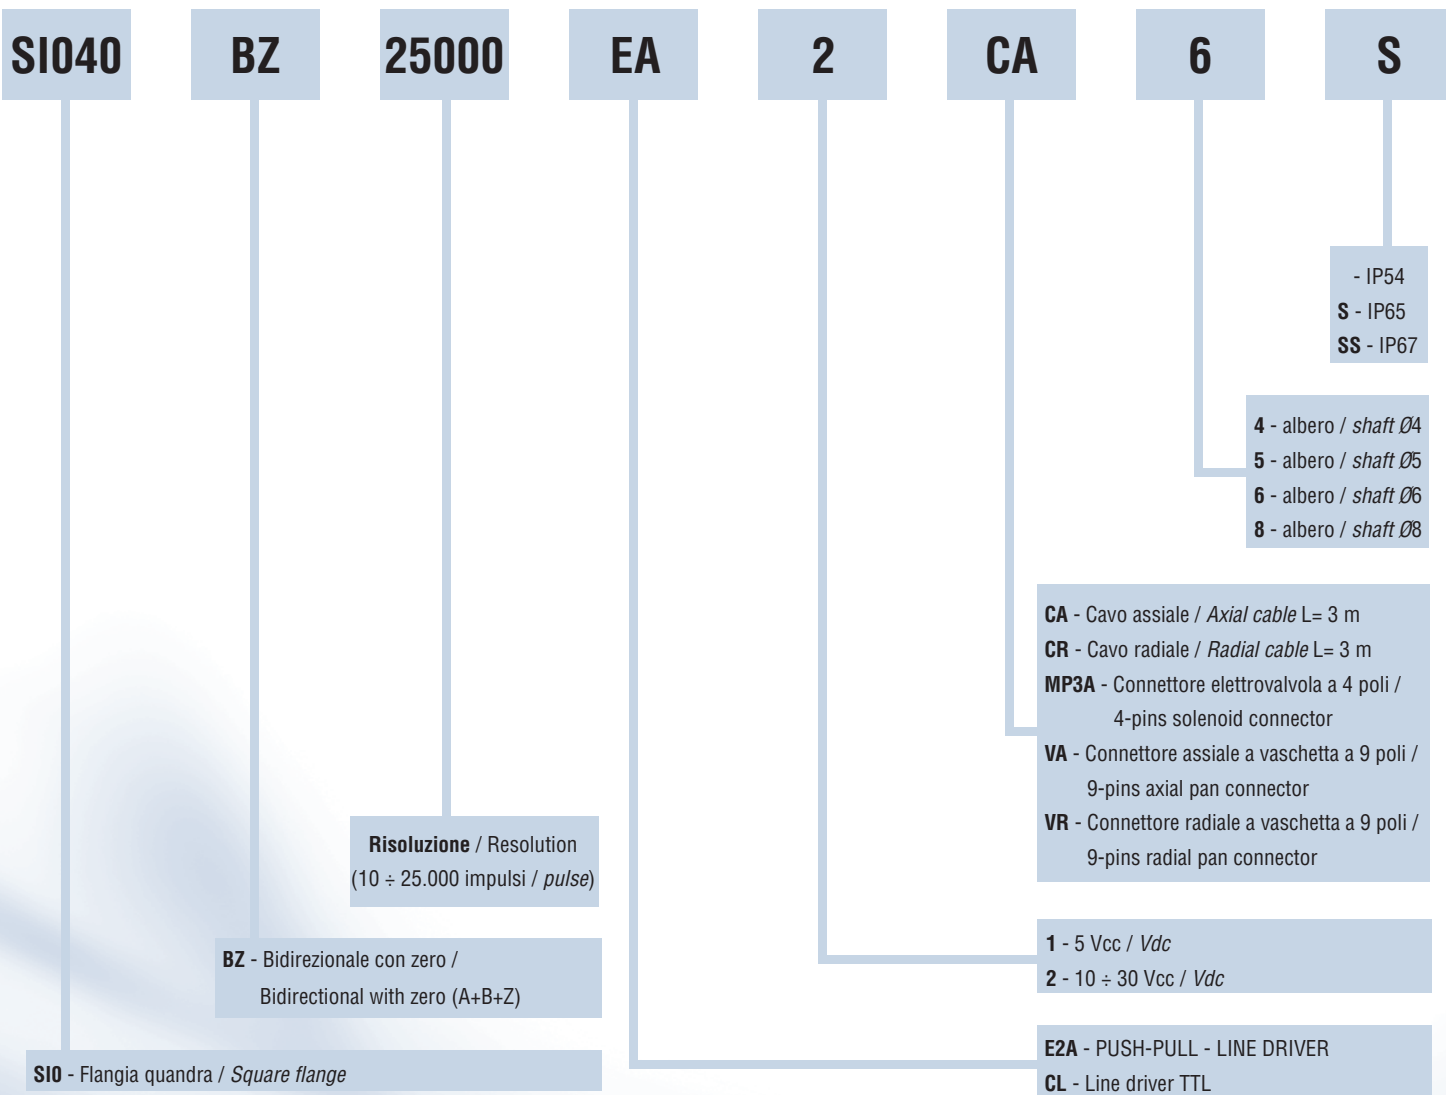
SI040 BZ 25000 EA 2 CA 6 S

- IP54
S - IP65
SS - IP67

4 - albero / shaft Ø4
5 - albero / shaft Ø5
6 - albero / shaft Ø6
8 - albero / shaft Ø8

CA - Cavo assiale / Axial cable L= 3 m
CR - Cavo radiale / Radial cable L= 3 m
MP3A - Connettore elettrovalvola a 4 poli / 4-pins solenoid connector
VA - Connettore assiale a vaschetta a 9 poli / 9-pins axial pan connector
VR - Connettore radiale a vaschetta a 9 poli / 9-pins radial pan connector

Risoluzione / Resolution (10 ÷ 25.000 impulsi / pulse)

1 - 5 Vcc / Vdc
2 - 10 ÷ 30 Vcc / Vdc

BZ - Bidirezionale con zero / Bidirectional with zero (A+B+Z)

E2A - PUSH-PULL - LINE DRIVER
CL - Line driver TTL

SIO - Flangia quandra / Square flange